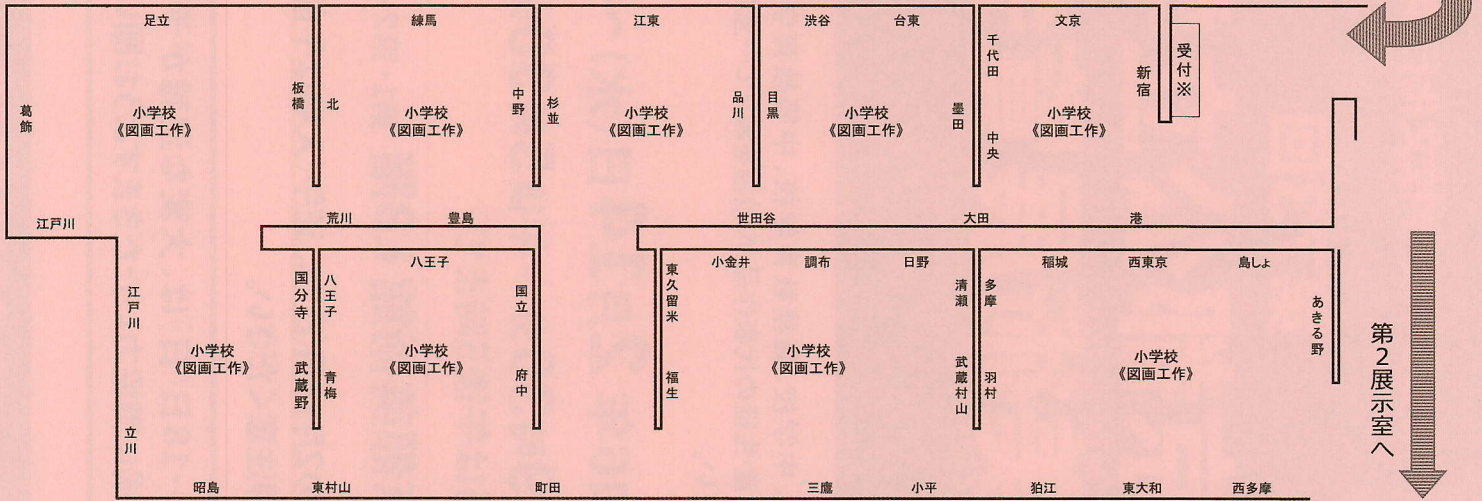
足立
練馬
江東
渋谷
台東
文京

葛飾
小学校
《図画工作》

板橋
北
小学校
《図画工作》
中野

杉並
小学校
《図画工作》
品川

目黒
小学校
《図画工作》
墨田

千代田
中央
小学校
《図画工作》
新宿

受付
※

江戸川
荒川
豊島
世田谷
大田
港

江戸川
小学校
《図画工作》
立川

八王子
国分寺
八王子
武蔵野
青梅
小学校
《図画工作》
国立
府中

東久留米
福生
小金井
調布
日野
小学校
《図画工作》
清瀬
武蔵村山

多摩
羽村
稲城
西東京
島しょ
小学校
《図画工作》
あきる野

第2展示室へ

昭島
東村山
町田
三鷹
小平
狛江
東大和
西多摩